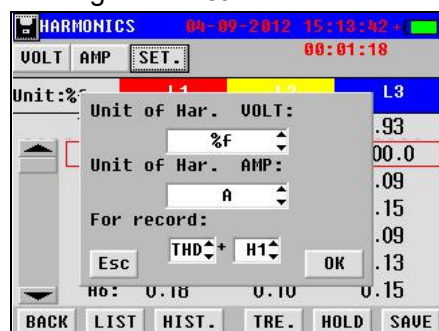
HARMONICS 04-09-2012 15:13:42

VOLT AMP SET. 00:01:18

Unit:%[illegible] L1 L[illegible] L3

Unit of Har. VOLT:

%f

Unit of Har. AMP:

A

For record:

THD + H1

Esc OK

.93

00.0

.09

.15

.09

.13

H6: 0.18 0.10 0.15

BACK LIST HIST. TRE. HOLD SAVE